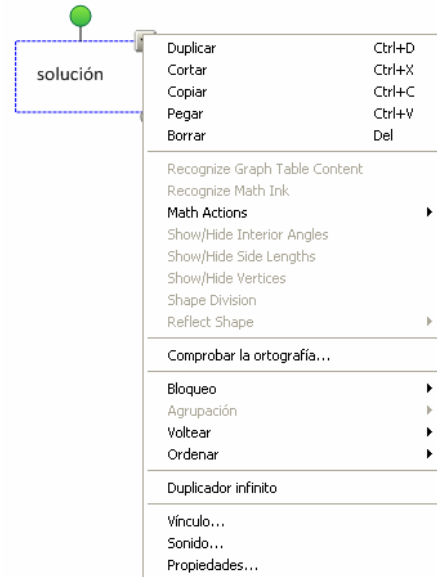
solución

Duplicar Ctrl+D
Cortar Ctrl+X
Copiar Ctrl+C
Pegar Ctrl+V
Borrar Del

Recognize Graph Table Content
Recognize Math Ink
Math Actions
Show/Hide Interior Angles
Show/Hide Side Lengths
Show/Hide Vertices
Shape Division
Reflect Shape

Comprobar la ortografía...

Bloqueo
Agrupación
Voltear
Ordenar

Duplicador infinito

Vínculo...
Sonido...
Propiedades...